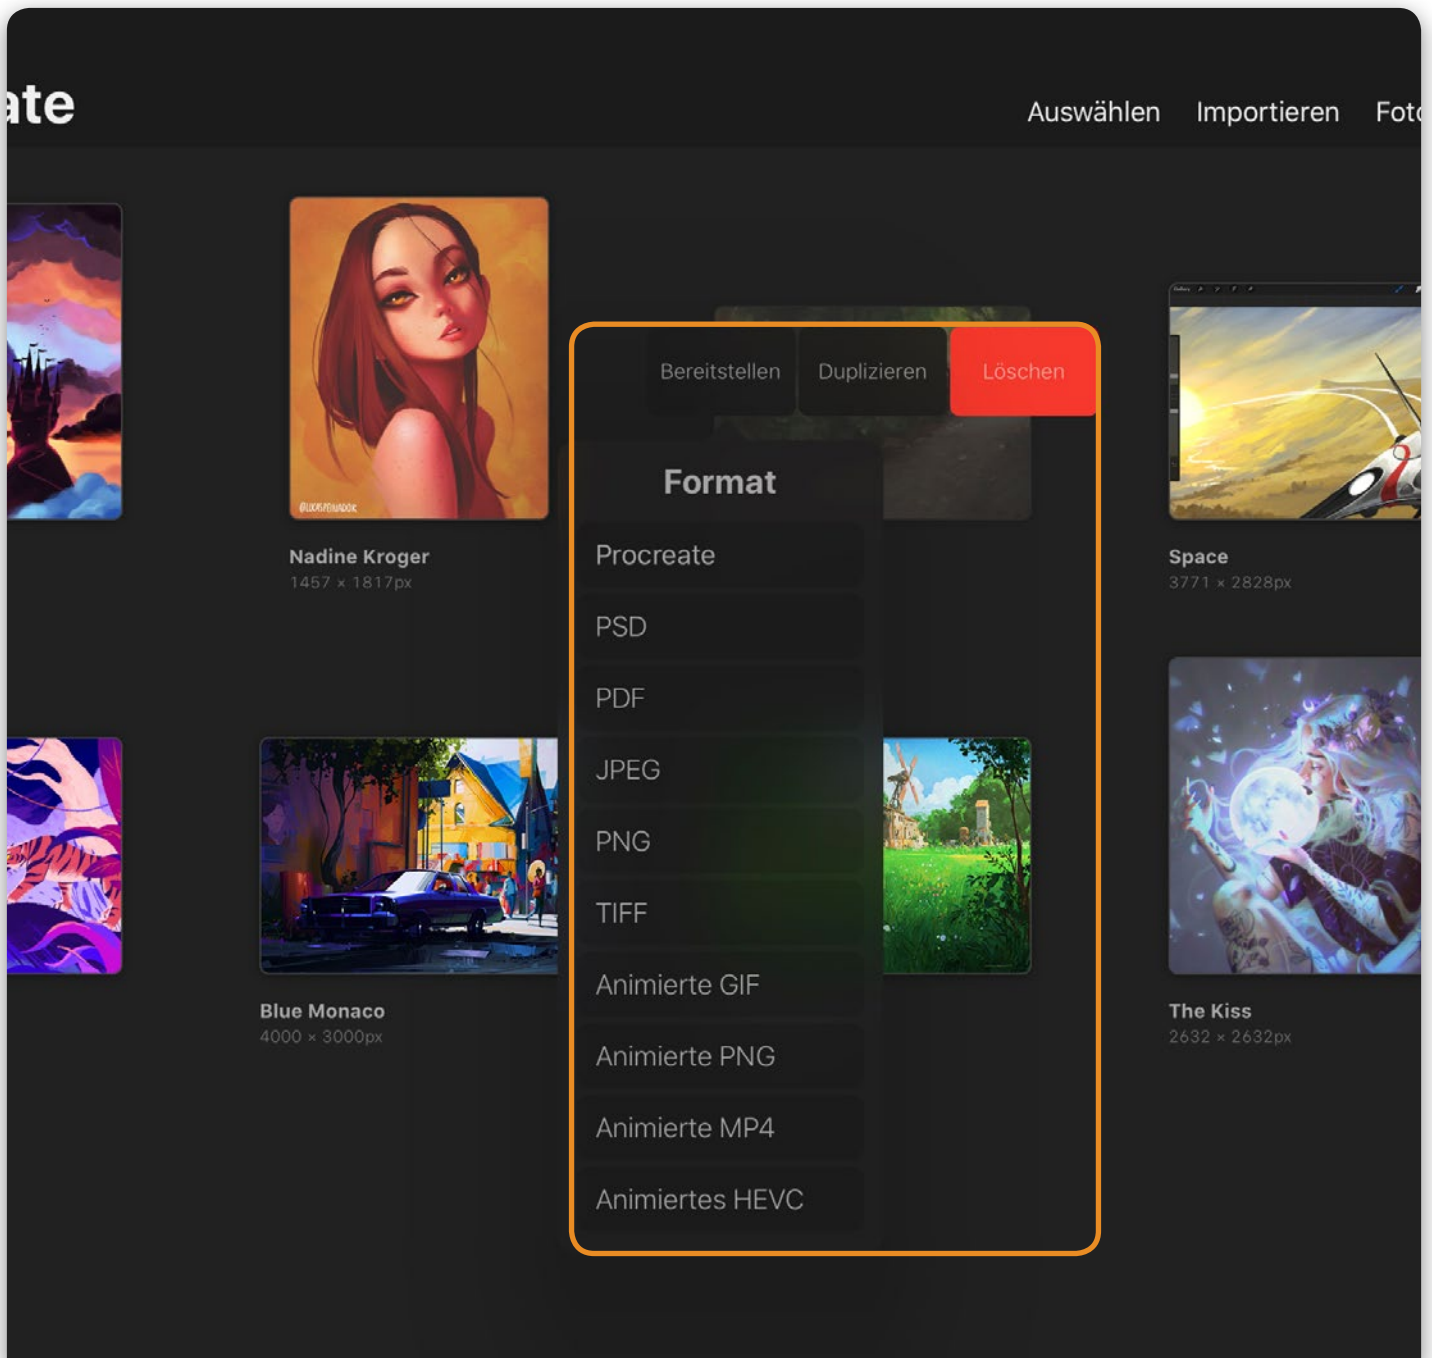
ate

Auswählen Importieren Foto

Bereitstellen Duplizieren Löschen

Format

Procreate

PSD

PDF

JPEG

PNG

TIFF

Animierte GIF

Animierte PNG

Animierte MP4

Animiertes HEVC

Nadine Kroger
1457 × 1817px

Space
3771 × 2828px

Blue Monaco
4000 × 3000px

The Kiss
2632 × 2632px